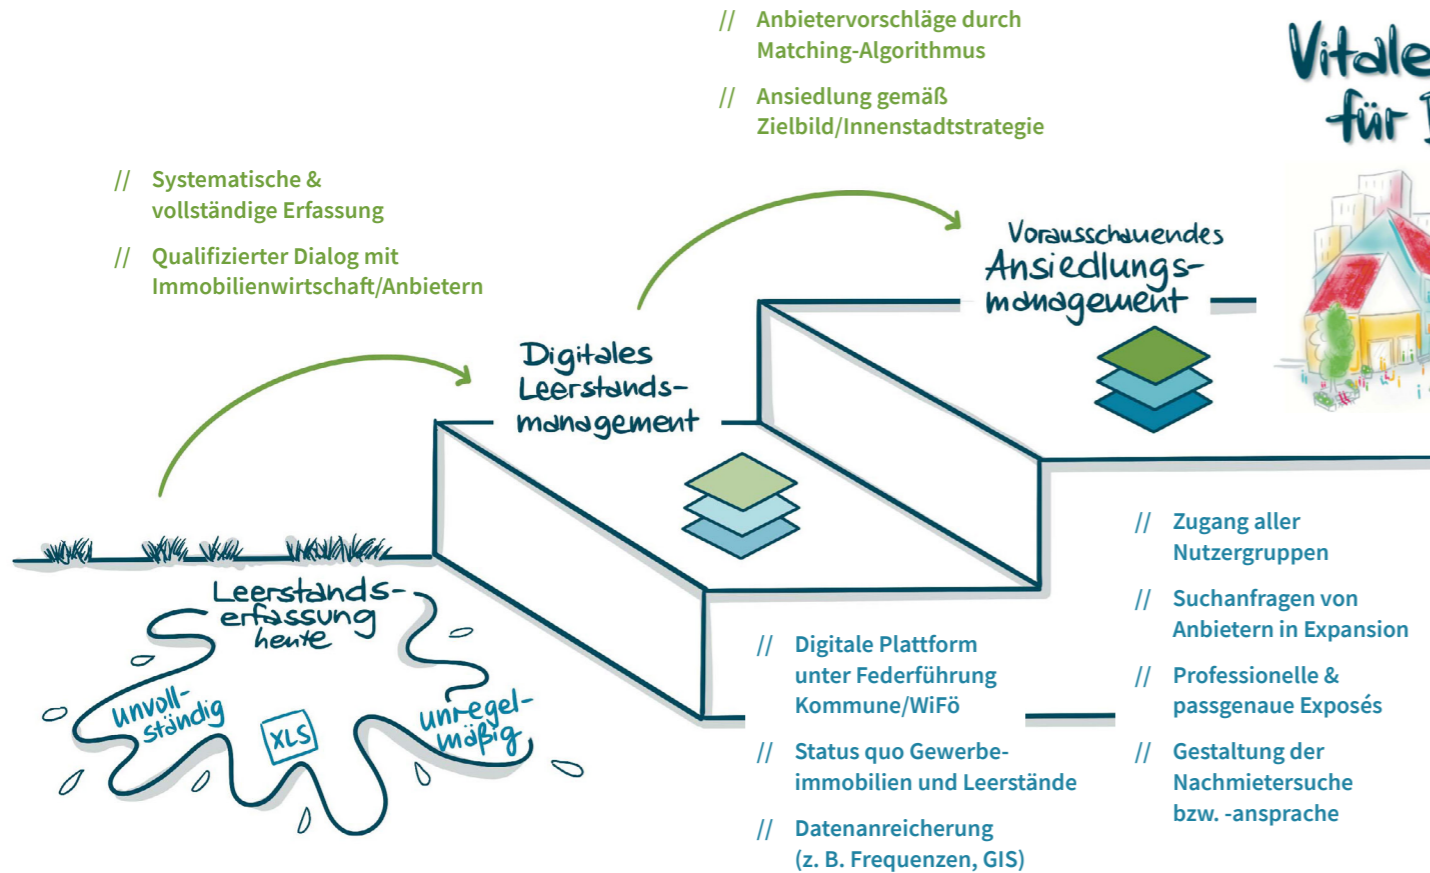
// Anbietervorschläge durch Matching-Algorithmus

// Ansiedlung gemäß Zielbild/Innenstadtstrategie

Vitale
für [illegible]

// Systematische & vollständige Erfassung

// Qualifizierter Dialog mit Immobilienwirtschaft/Anbietern

Vorausschauendes Ansiedlungsmanagement

Digitales Leerstandsmanagement

Leerstandserfassung heute

unvollständig

XLS

unregelmäßig

// Zugang aller Nutzergruppen

// Suchanfragen von Anbietern in Expansion

// Professionelle & passgenaue Exposés

// Gestaltung der Nachmietersuche bzw. -ansprache

// Digitale Plattform unter Federführung Kommune/WiFö

// Status quo Gewerbeimmobilien und Leerstände

// Datenanreicherung (z. B. Frequenzen, GIS)